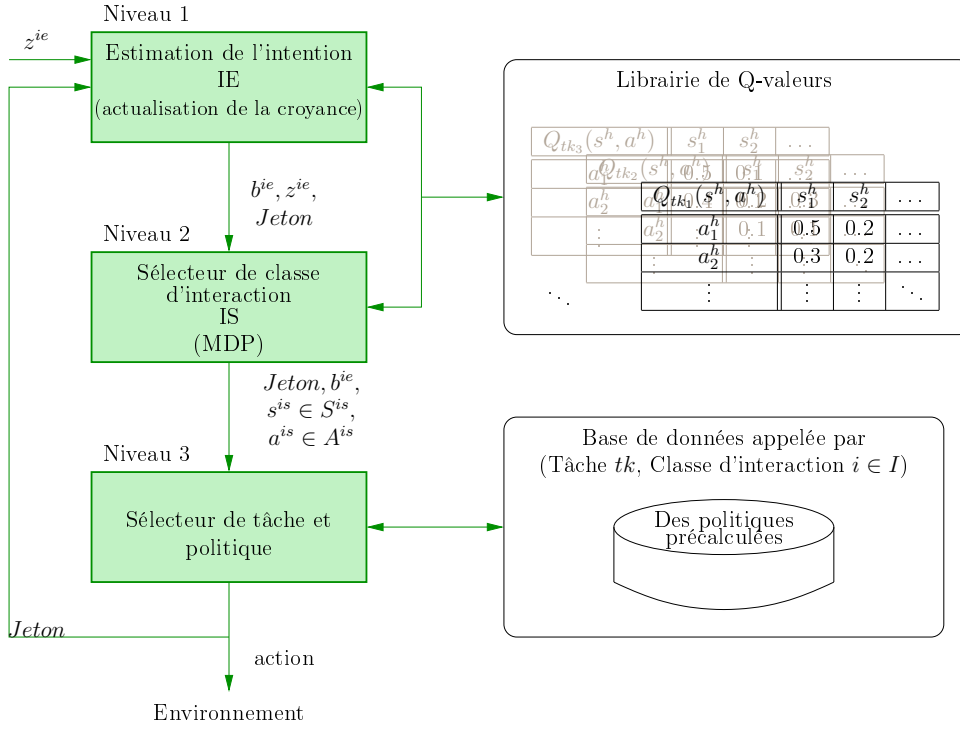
Niveau 1

$z^{ie}$

Estimation de l'intention
IE
(actualisation de la croyance)

$b^{ie}, z^{ie}$,
$Jeton$

Niveau 2

Sélecteur de classe d'interaction
IS
(MDP)

$Jeton, b^{ie}$,
$s^{is} \in S^{is}$,
$a^{is} \in A^{is}$

Niveau 3

Sélecteur de tâche et politique

$Jeton$

action

Environnement

Librairie de Q-valeurs

$Q_{tk_3}(s^h, a^h)$ $s_1^h$ $s_2^h$ ...

$Q_{tk_2}(s^h, a^h)$ $s_1^h$ $s_2^h$ ...

| $Q_{tk_1}(s^h, a^h)$ | $s_1^h$ | $s_2^h$ | ... |
|---|---|---|---|
| $a_1^h$ | 0.5 | 0.2 | ... |
| $a_2^h$ | 0.3 | 0.2 | ... |
| $\vdots$ | $\vdots$ | $\vdots$ | $\ddots$ |

$\ddots$

Base de données appelée par
(Tâche $tk$, Classe d'interaction $i \in I$)

Des politiques précalculées